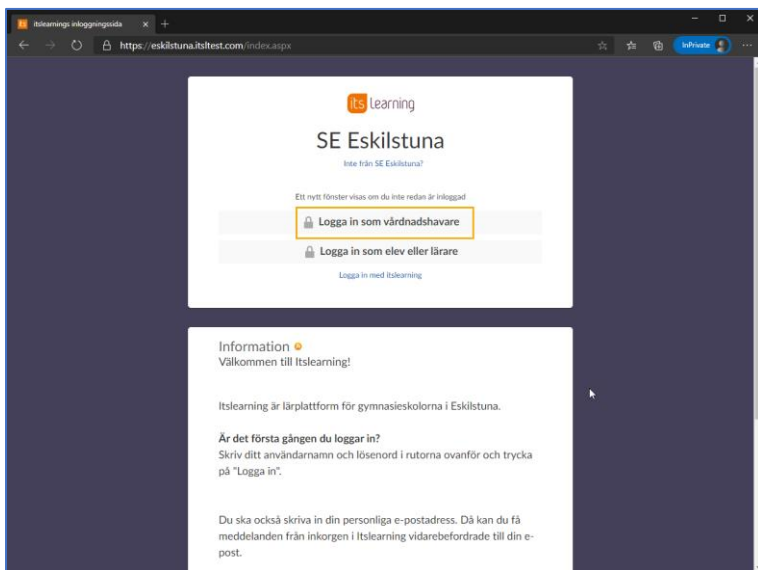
itslearnings inloggningssida ×

https://eskilstuna.itsltest.com/index.aspx

InPrivate

its learning

SE Eskilstuna

Inte från SE Eskilstuna?

Ett nytt fönster visas om du inte redan är inloggad

Logga in som vårdnadshavare

Logga in som elev eller lärare

Logga in med itslearning

Information

Välkommen till Itslearning!

Itslearning är lärplattform för gymnasieskolorna i Eskilstuna.

Är det första gången du loggar in?
Skriv ditt användarnamn och lösenord i rutorna ovanför och trycka på "Logga in".

Du ska också skriva in din personliga e-postadress. Då kan du få meddelanden från inkorgen i Itslearning vidarebefordrade till din e-post.